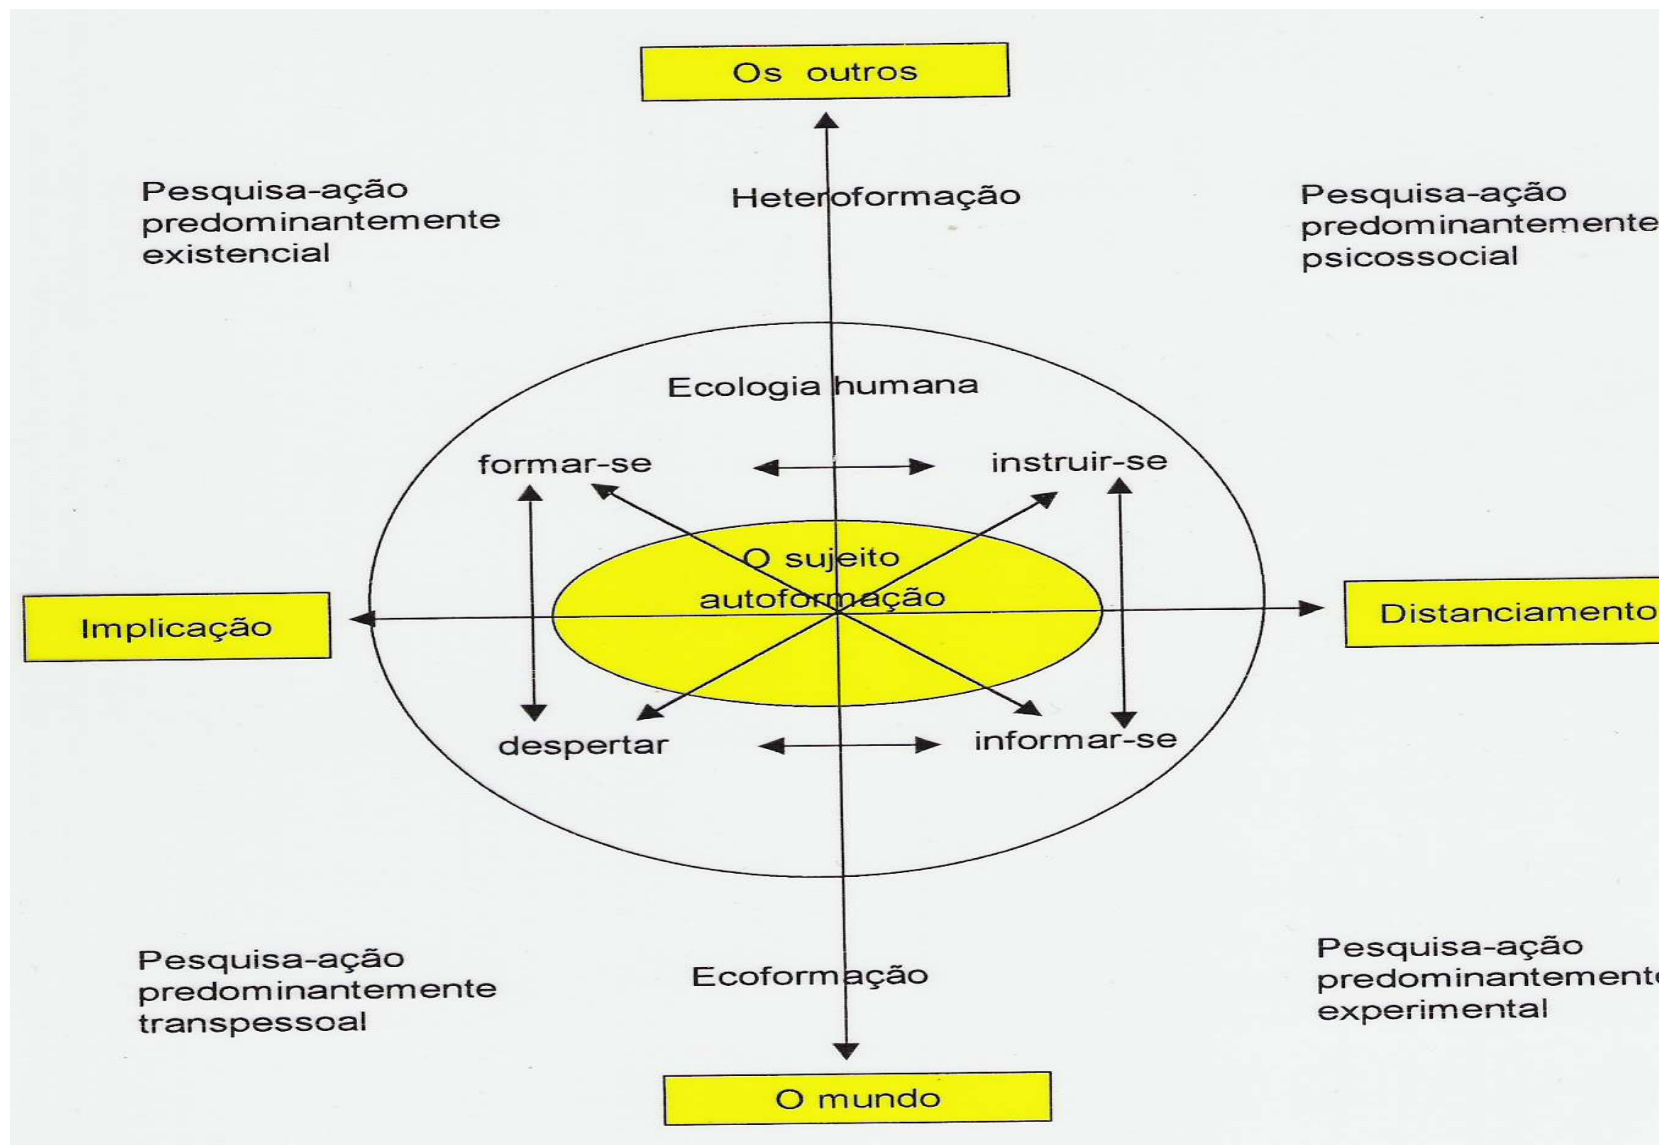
Os outros

Pesquisa-ação predominantemente existencial

Heteroformação

Pesquisa-ação predominantemente psicossocial

Ecologia humana

formar-se

instruir-se

O sujeito autoformação

Implicação

Distanciamento

despertar

informar-se

Pesquisa-ação predominantemente transpessoal

Ecoformação

Pesquisa-ação predominantement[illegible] experimental

O mundo